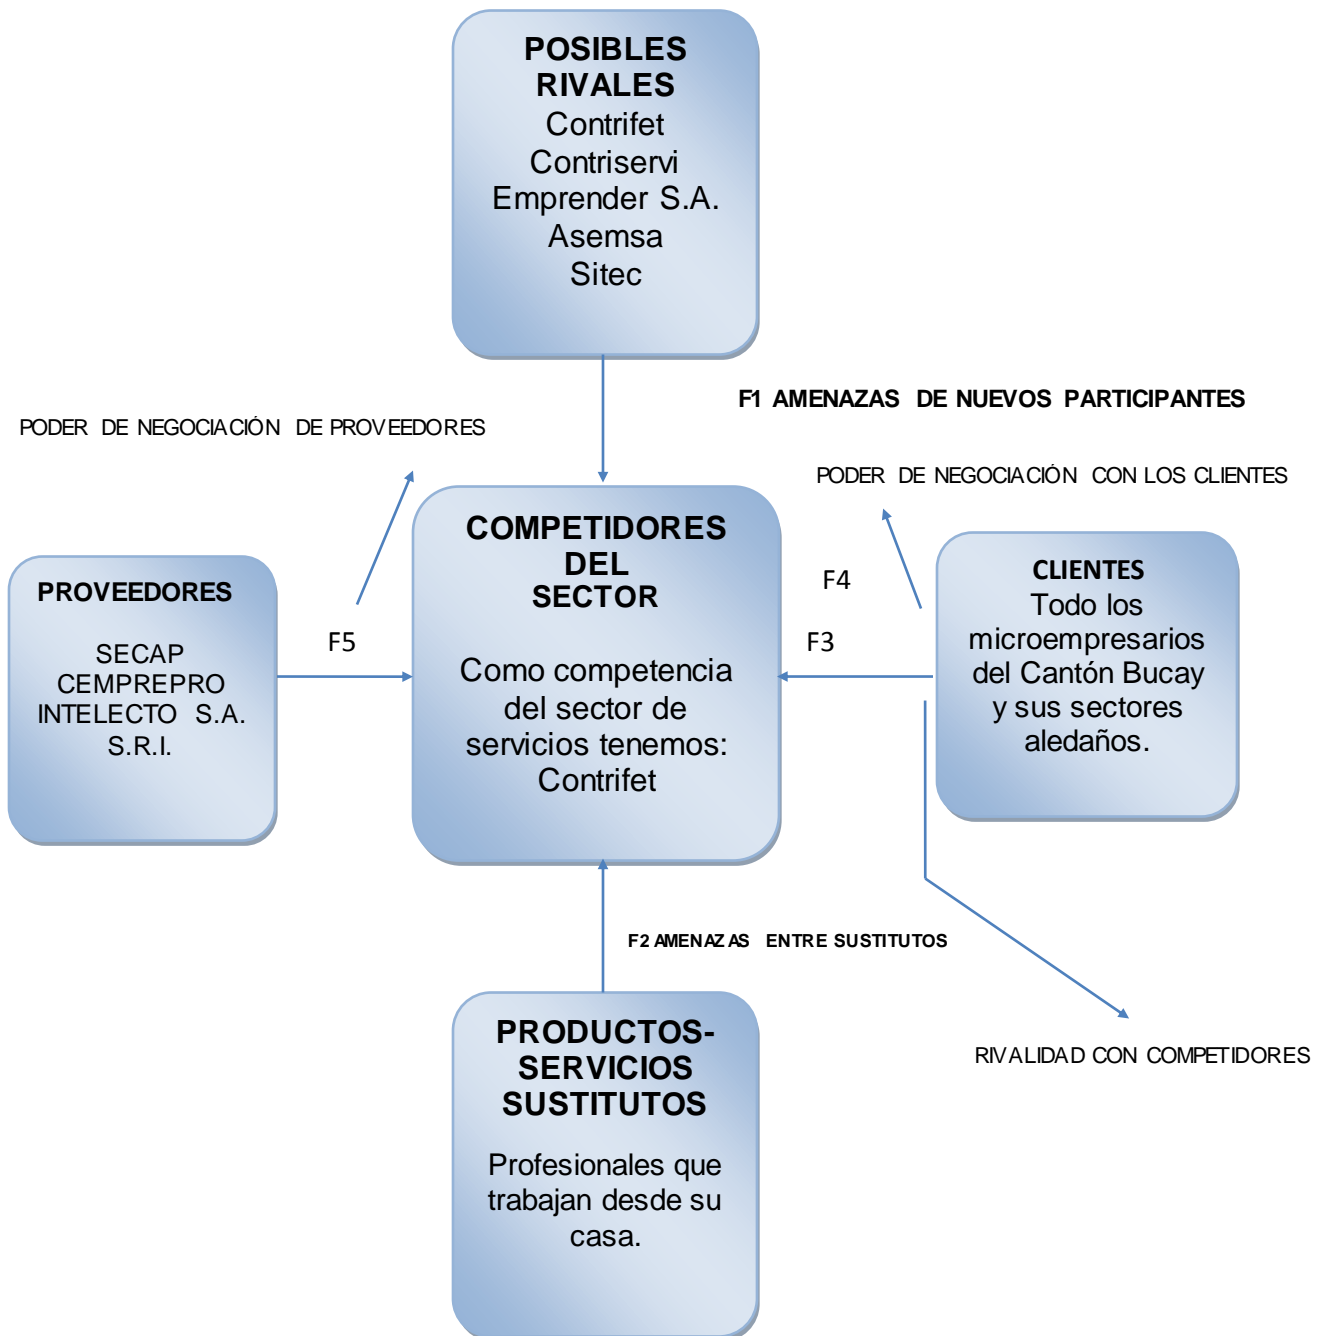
POSIBLES RIVALES
Contrifet
Contriservi
Emprender S.A.
Asemsa
Sitec

F1 AMENAZAS DE NUEVOS PARTICIPANTES

PODER DE NEGOCIACIÓN DE PROVEEDORES

PODER DE NEGOCIACIÓN CON LOS CLIENTES

PROVEEDORES

SECAP
CEMPREPRO
INTELECTO S.A.
S.R.I.

F5

COMPETIDORES DEL SECTOR

Como competencia del sector de servicios tenemos: Contrifet

F4

F3

CLIENTES
Todo los microempresarios del Cantón Bucay y sus sectores aledaños.

F2 AMENAZAS ENTRE SUSTITUTOS

RIVALIDAD CON COMPETIDORES

PRODUCTOS-SERVICIOS SUSTITUTOS

Profesionales que trabajan desde su casa.